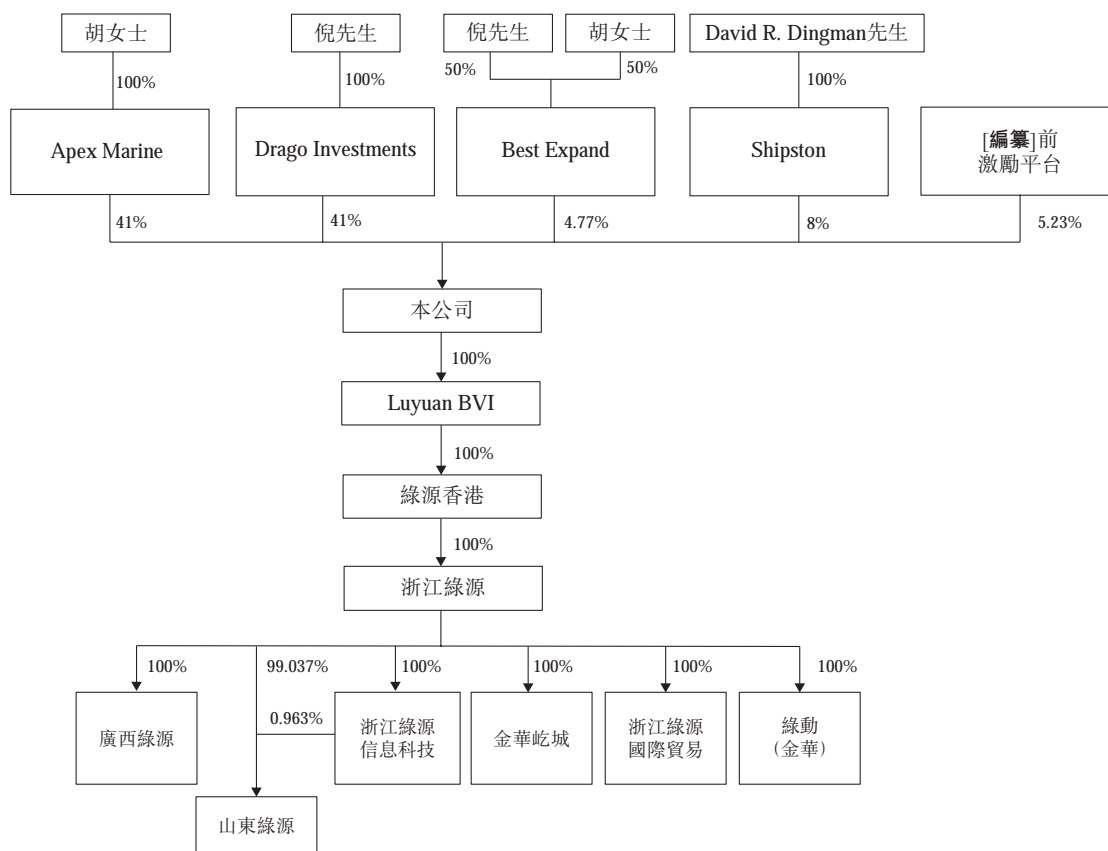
胡女士

100%

Apex Marine

41%

倪先生

100%

Drago Investments

41%

倪先生

胡女士

50%

50%

Best Expand

4.77%

David R. Dingman先生

100%

Shipston

8%

[編纂]前激勵平台

5.23%

本公司

100%

Luyuan BVI

100%

綠源香港

100%

浙江綠源

100%

廣西綠源

99.037%

0.963%

山東綠源

100%

浙江綠源信息科技

100%

金華屹城

100%

浙江綠源國際貿易

100%

綠動(金華)